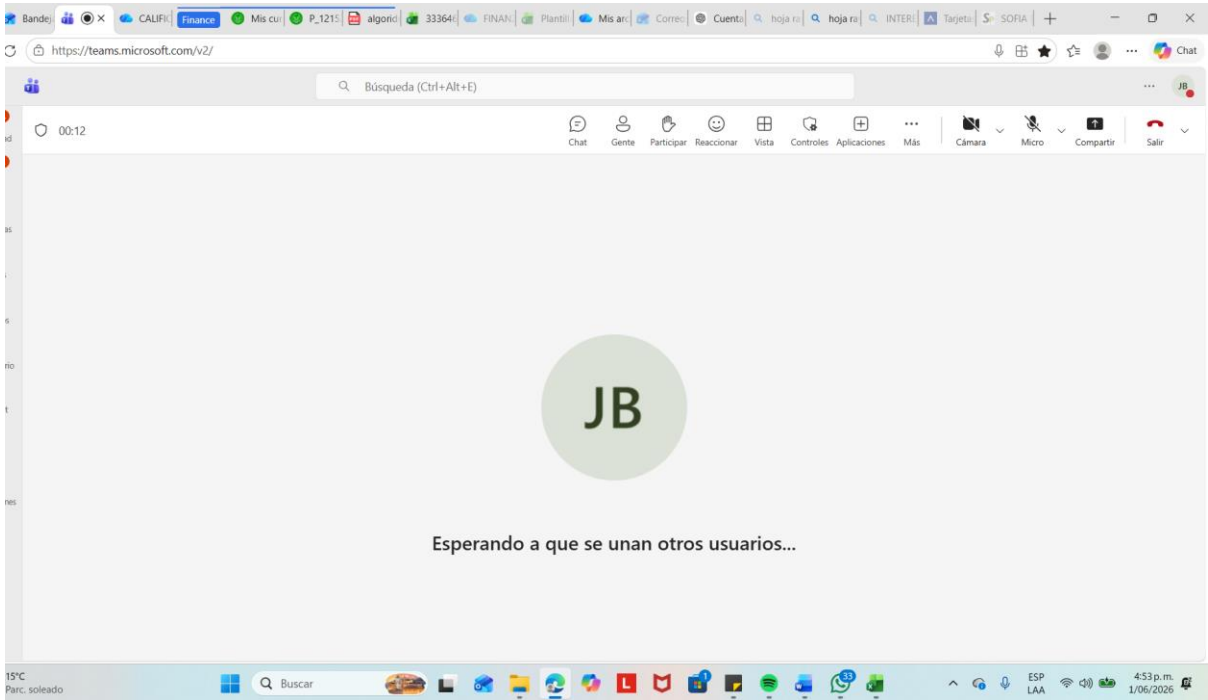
Bandej | CALIFIC | Finance | Mis cur | P_1215 | algorid | 333646 | FINAN | Plantil | Mis arc | Correo | Cuenta | hoja ra | hoja ra | INTERI | Tarjeta | SOFIA

https://teams.microsoft.com/v2/

Chat

Búsqueda (Ctrl+Alt+E)

JB

00:12

Chat Gente Participar Reaccionar Vista Controles Aplicaciones Más Cámara Micro Compartir Salir

JB

Esperando a que se unan otros usuarios...

15°C
Parc. soleado

Buscar

33

ESP
LAA

4:53 p. m.
1/06/2026